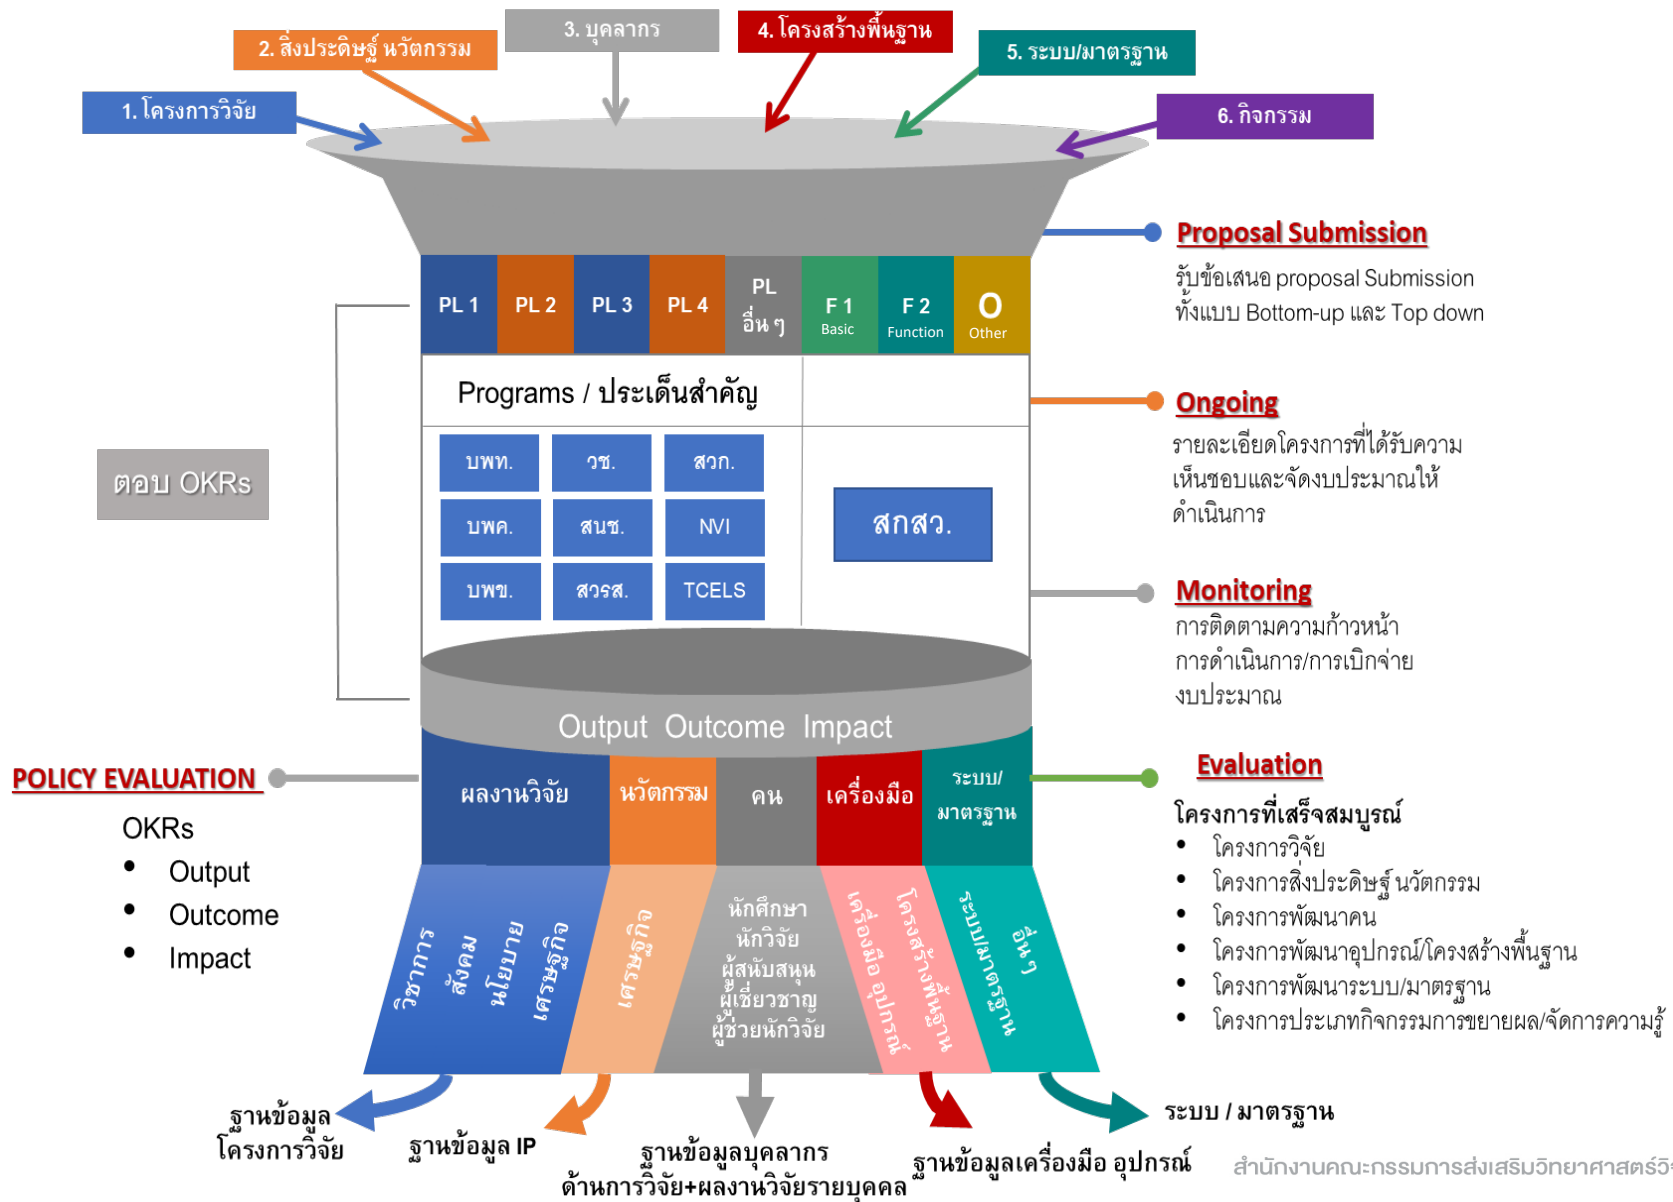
3. บุคลากร

2. สิ่งประดิษฐ์ นวัตกรรม

4. โครงสร้างพื้นฐาน

5. ระบบ/มาตรฐาน

1. โครงการวิจัย

6. กิจกรรม

Proposal Submission

รับข้อเสนอ proposal Submission ทั้งแบบ Bottom-up และ Top down

| PL 1 | PL 2 | PL 3 | PL 4 | PL อื่น ๆ | F 1 Basic | F 2 Function | O Other |
|---|---|---|---|---|---|---|---|

Programs / ประเด็นสำคัญ

| บพท. | วช. | สวก. |
|---|---|---|
| บพค. | สนช. | NVI |
| บพข. | สวรส. | TCELS |

สกสว.

ตอบ OKRs

Ongoing

รายละเอียดโครงการที่ได้รับความเห็นชอบและจัดงบประมาณให้ดำเนินการ

Monitoring

การติดตามความก้าวหน้าการดำเนินการ/การเบิกจ่ายงบประมาณ

Output Outcome Impact

POLICY EVALUATION

OKRs
• Output
• Outcome
• Impact

ผลงานวิจัย

นวัตกรรม

คน

เครื่องมือ

ระบบ/มาตรฐาน

Evaluation

โครงการที่เสร็จสมบูรณ์
• โครงการวิจัย
• โครงการสิ่งประดิษฐ์ นวัตกรรม
• โครงการพัฒนาคน
• โครงการพัฒนาอุปกรณ์/โครงสร้างพื้นฐาน
• โครงการพัฒนาระบบ/มาตรฐาน
• โครงการประเภทกิจกรรมการขยายผล/จัดการความรู้

วิชาการ สังคม นโยบาย เศรษฐกิจ

เศรษฐกิจ

นักศึกษา นักวิจัย ผู้สนับสนุน ผู้เชี่ยวชาญ ผู้ช่วยนักวิจัย

เครื่องมือ อุปกรณ์

โครงสร้างพื้นฐาน

ระบบ/มาตรฐาน

อื่นๆ

ฐานข้อมูลโครงการวิจัย

ฐานข้อมูล IP

ฐานข้อมูลบุคลากรด้านการวิจัย+ผลงานวิจัยรายบุคคล

ฐานข้อมูลเครื่องมือ อุปกรณ์

ระบบ / มาตรฐาน

สำนักงานคณะกรรมการส่งเสริมวิทยาศาสตร์วิ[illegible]